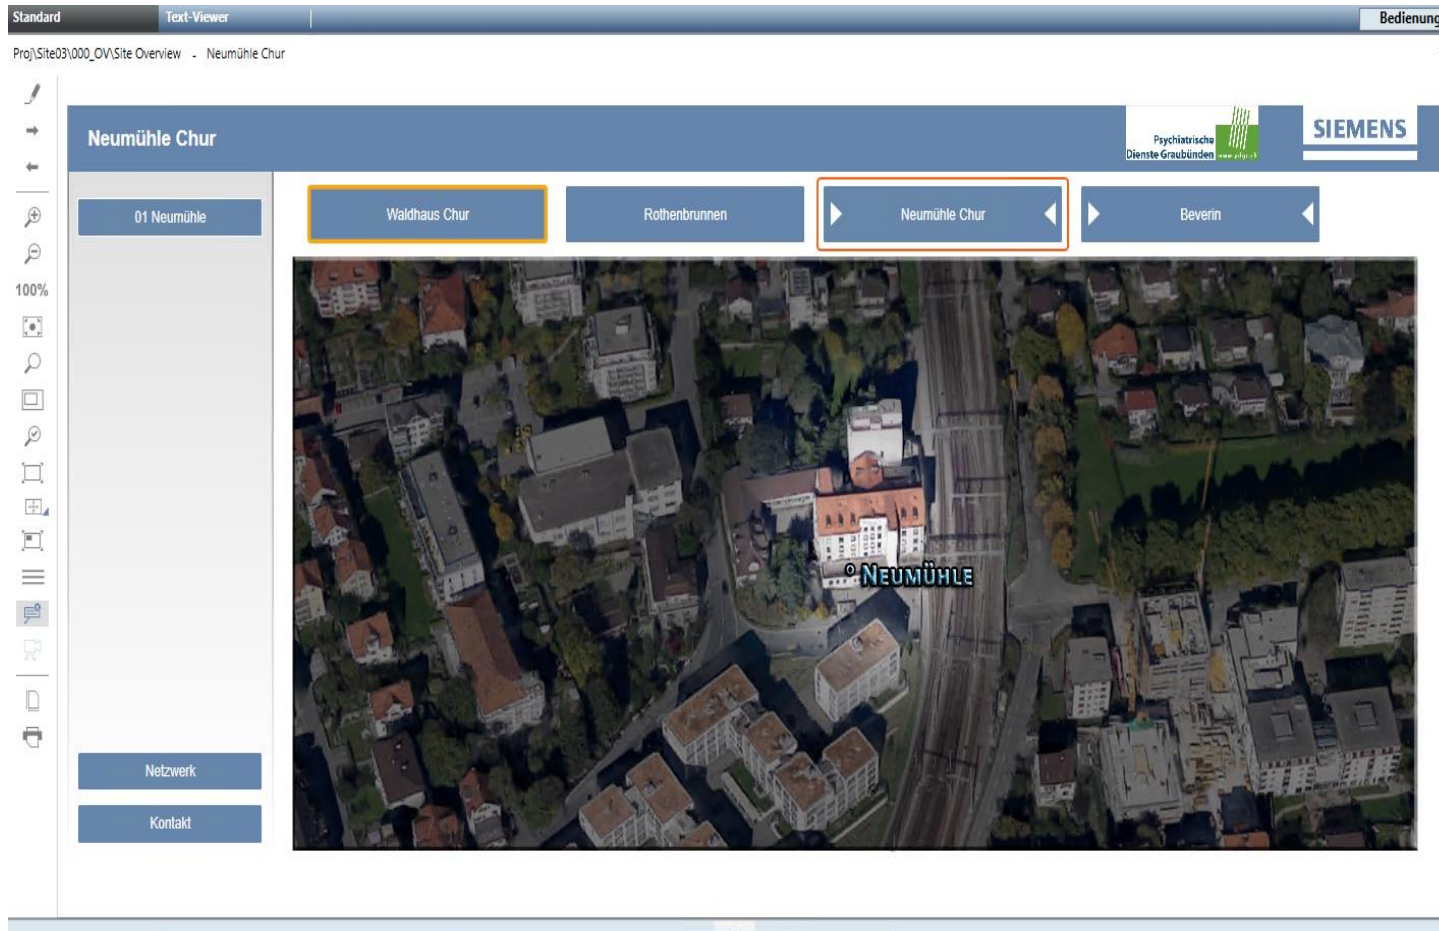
Standard Text-Viewer Bedienung

Proj\Site03\000_OV\Site Overview - Neumühle Chur

100%

Neumühle Chur

Psychiatrische Dienste Graubünden www.pdgr.ch

SIEMENS

01 Neumühle

Waldhaus Chur

Rothenbrunnen

Neumühle Chur

Beverin

NEUMÜHLE

Netzwerk

Kontakt